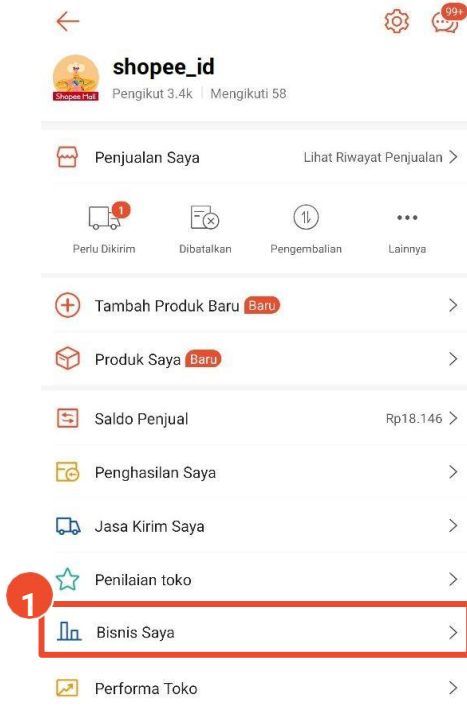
99+

shopee_id

Shopee Mall

Pengikut 3.4k | Mengikuti 58

Penjualan Saya

Lihat Riwayat Penjualan >

1

Perlu Dikirim

Dibatalkan

Pengembalian

Lainnya

Tambah Produk Baru Baru >

Produk Saya Baru >

Saldo Penjual

Rp18.146 >

Penghasilan Saya >

Jasa Kirim Saya >

Penilaian toko >

1

Bisnis Saya >

Performa Toko >